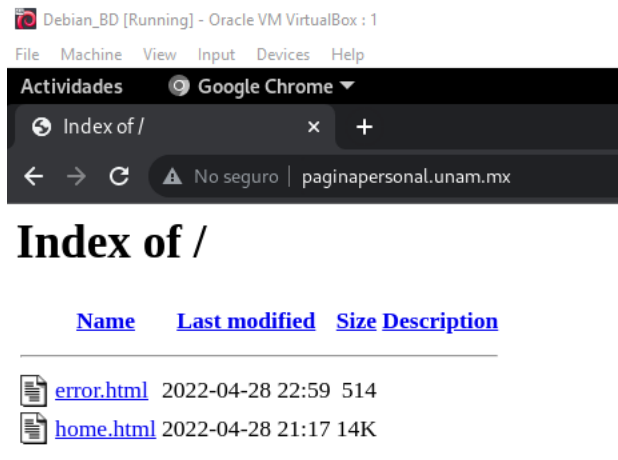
Debian_BD [Running] - Oracle VM VirtualBox : 1

File Machine View Input Devices Help

Actividades Google Chrome ▾

Index of / × +

No seguro | paginapersonal.unam.mx

# Index of /

| Name | Last modified | Size | Description |
|---|---|---|---|
| error.html | 2022-04-28 22:59 | 514 | |
| home.html | 2022-04-28 21:17 | 14K | |